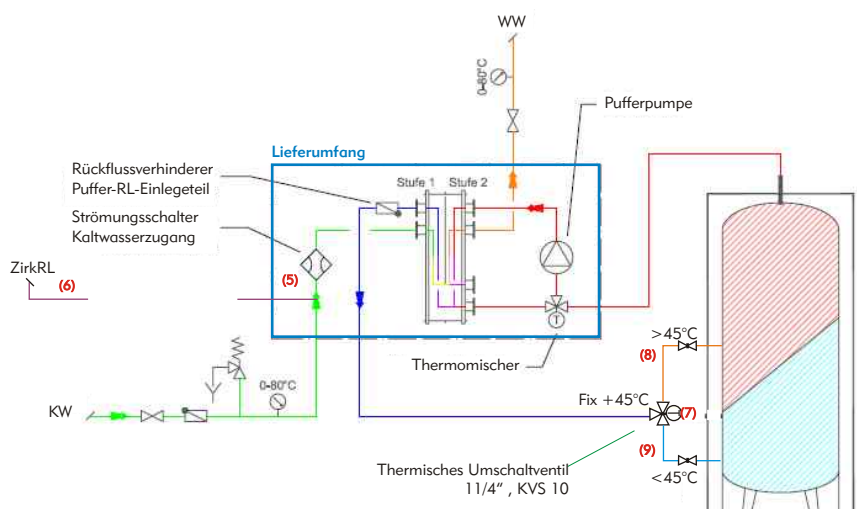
WW

0-60°C

Pufferpumpe

Lieferumfang

Rückflussverhinderer
Puffer-RL-Einlegeteil

Stufe 1 Stufe 2

Strömungsschalter
Kaltwasserzugang

ZirkRL
(6)

(5)

T

Thermomischer

>45°C
(8)

0-80°C

Fix +45°C
(7)

KW

(9)

<45°C

Thermisches Umschaltventil
11/4" , KVS 10